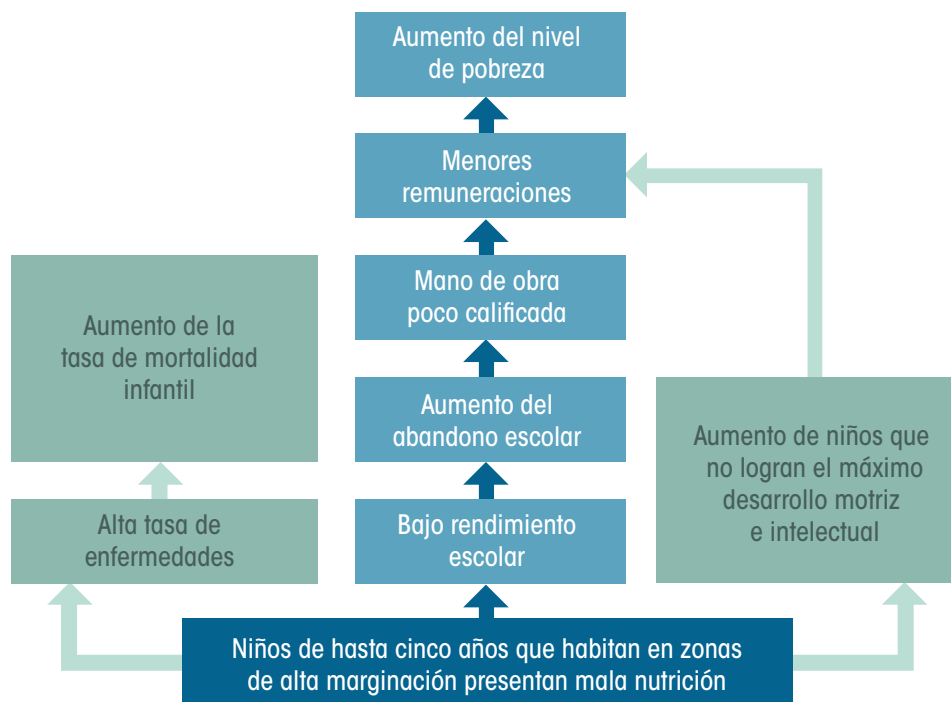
Aumento del nivel de pobreza

Menores remuneraciones

Mano de obra poco calificada

Aumento de la tasa de mortalidad infantil

Aumento del abandono escolar

Aumento de niños que no logran el máximo desarrollo motriz e intelectual

Alta tasa de enfermedades

Bajo rendimiento escolar

Niños de hasta cinco años que habitan en zonas de alta marginación presentan mala nutrición